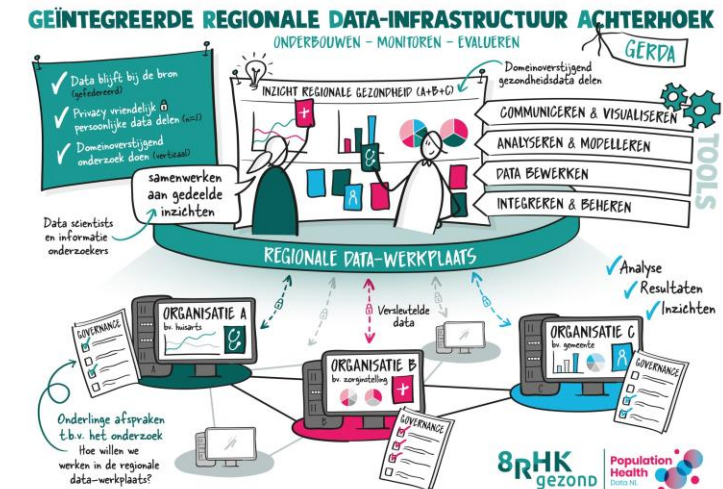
GEÏNTEGREERDE REGIONALE DATA-INFRASTRUCTUUR ACHTERHOEK
ONDERBOUWEN – MONITOREN – EVALUEREN

GERDA

✓ Data blijft bij de bron (gefedereerd)
✓ Privacy vriendelijk persoonlijke data delen (n=1)
✓ Domeinoverstijgend onderzoek doen (verticaal)

INZICHT REGIONALE GEZONDHEID (A+B+C)

Domeinoverstijgend gezondheidsdata delen

COMMUNICEREN & VISUALISEREN
ANALYSEREN & MODELLEREN
DATA BEWERKEN
INTEGREREN & BEHEREN

TOOLS

samenwerken aan gedeelde inzichten

Data scientists en informatie onderzoekers

REGIONALE DATA-WERKPLAATS

✓Analyse
✓Resultaten
✓Inzichten

Versleutelde data

GOVERNANCE

ORGANISATIE A
bv. huisarts

ORGANISATIE B
bv. zorginstelling

ORGANISATIE C
bv. gemeente

GOVERNANCE

GOVERNANCE

Onderlinge afspraken t.b.v. het onderzoek
Hoe willen we werken in de regionale data-werkplaats?

8RHK gezond

Population Health
Data NL